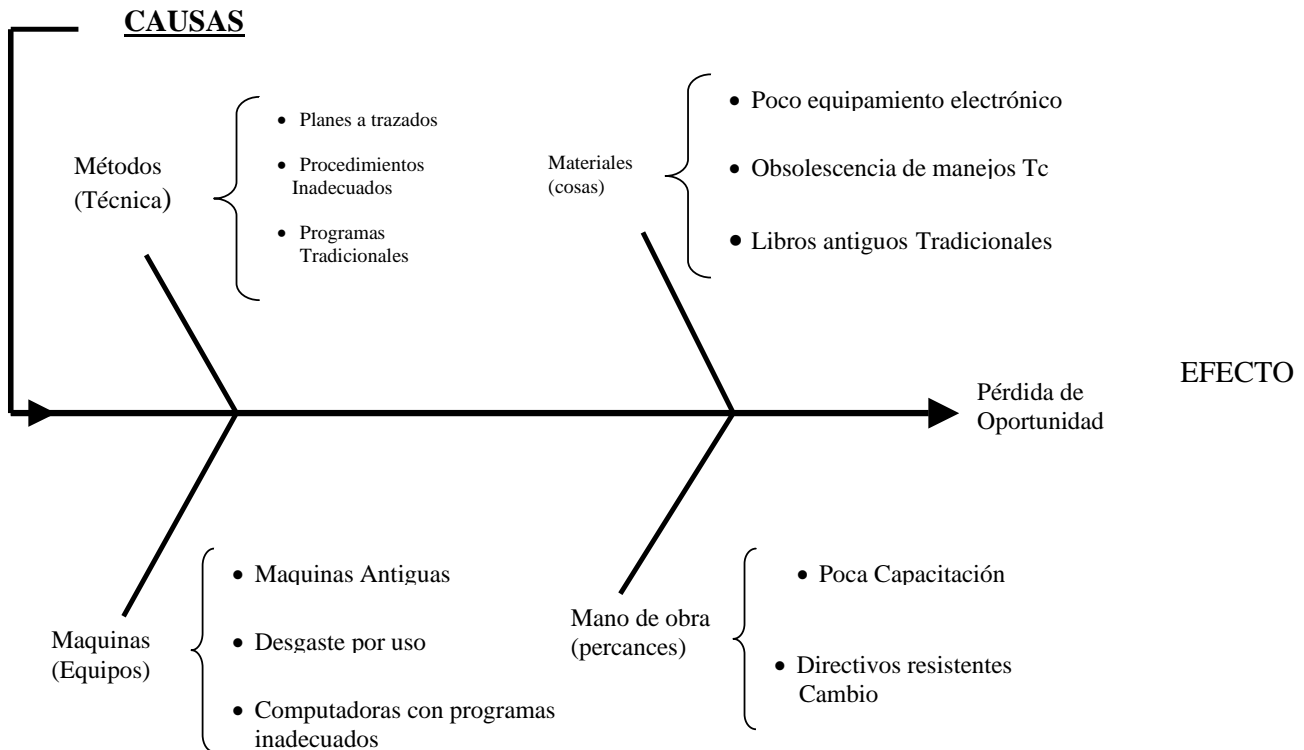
CAUSAS

Métodos (Técnica)

- Planes a trazados
- Procedimientos Inadecuados
- Programas Tradicionales

Materiales (cosas)

- Poco equipamiento electrónico
- Obsolescencia de manejos Tc
- Libros antiguos Tradicionales

Pérdida de Oportunidad

EFECTO

Maquinas (Equipos)

- Maquinas Antiguas
- Desgaste por uso
- Computadoras con programas inadecuados

Mano de obra (percances)

- Poca Capacitación
- Directivos resistentes Cambio